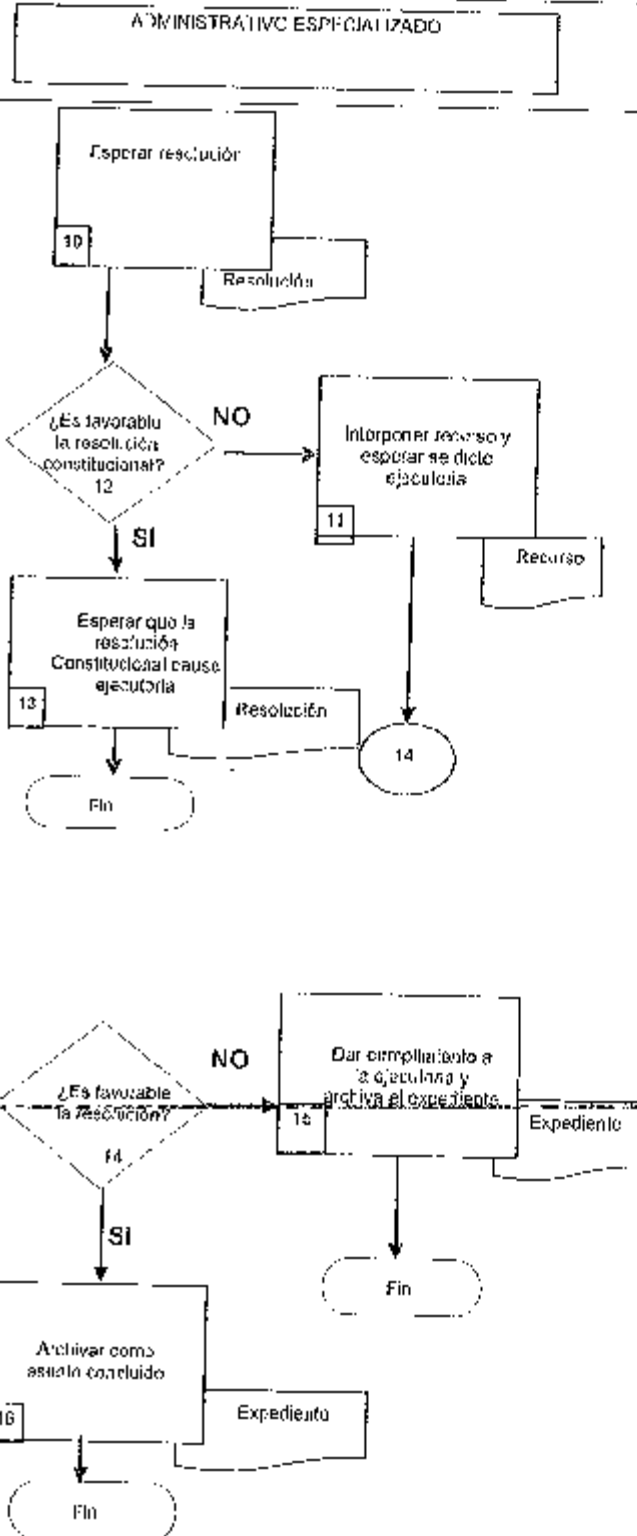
ADMINISTRATIVO ESPECIALIZADO

Esperar resolución

10

Resolución

¿Es favorablu la resolución constitucional?
12

NO

Interponer recurso y esperar se dicte ejecutoria

11

Recurso

SI

Esperar que la resolución Constitucional cause ejecutoria

13

Resolución

14

Fin

¿Es favorable la resolución?
14

NO

Dar cumplimiento a la ejecutoria y archiva el expediente

15

Expediente

Fin

SI

Archivar como asunto concluido

16

Expediente

Fin